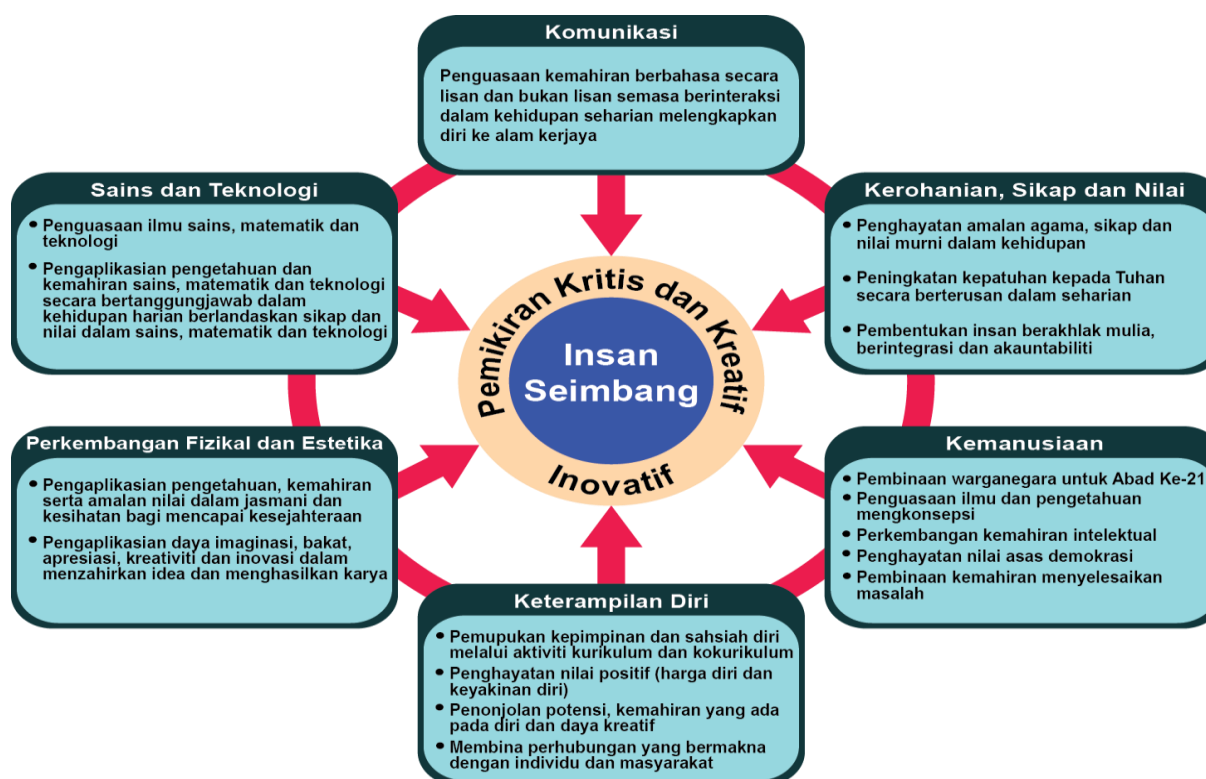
Komunikasi

Penguasaan kemahiran berbahasa secara lisan dan bukan lisan semasa berinteraksi dalam kehidupan seharian melengkapkan diri ke alam kerjaya

Sains dan Teknologi

• Penguasaan ilmu sains, matematik dan teknologi
• Pengaplikasian pengetahuan dan kemahiran sains, matematik dan teknologi secara bertanggungjawab dalam kehidupan harian berlandaskan sikap dan nilai dalam sains, matematik dan teknologi

Kerohanian, Sikap dan Nilai

• Penghayatan amalan agama, sikap dan nilai murni dalam kehidupan
• Peningkatan kepatuhan kepada Tuhan secara berterusan dalam seharian
• Pembentukan insan berakhlak mulia, berintegrasi dan akauntabiliti

Pemikiran Kritis dan Kreatif

Insan Seimbang

Inovatif

Perkembangan Fizikal dan Estetika

• Pengaplikasian pengetahuan, kemahiran serta amalan nilai dalam jasmani dan kesihatan bagi mencapai kesejahteraan
• Pengaplikasian daya imaginasi, bakat, apresiasi, kreativiti dan inovasi dalam menzahirkan idea dan menghasilkan karya

Kemanusiaan

• Pembinaan warganegara untuk Abad Ke-21
• Penguasaan ilmu dan pengetahuan mengkonsepsi
• Perkembangan kemahiran intelektual
• Penghayatan nilai asas demokrasi
• Pembinaan kemahiran menyelesaikan masalah

Keterampilan Diri

• Pemupukan kepimpinan dan sahsiah diri melalui aktiviti kurikulum dan kokurikulum
• Penghayatan nilai positif (harga diri dan keyakinan diri)
• Penonjolan potensi, kemahiran yang ada pada diri dan daya kreatif
• Membina perhubungan yang bermakna dengan individu dan masyarakat